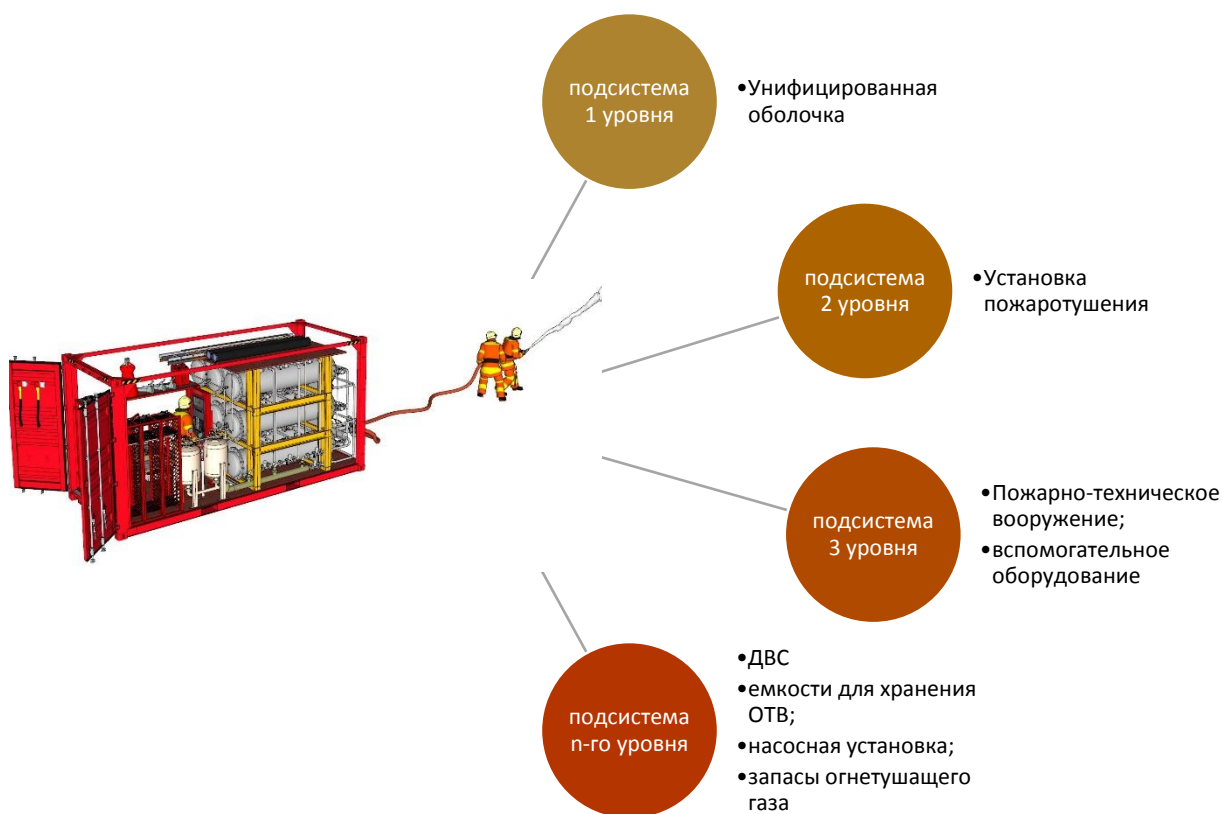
подсистема 1 уровня

•Унифицированная оболочка

подсистема 2 уровня

•Установка пожаротушения

подсистема 3 уровня

•Пожарно-техническое вооружение;
•вспомогательное оборудование

подсистема n-го уровня

•ДВС
•емкости для хранения ОТВ;
•насосная установка;
•запасы огнетушащего газа